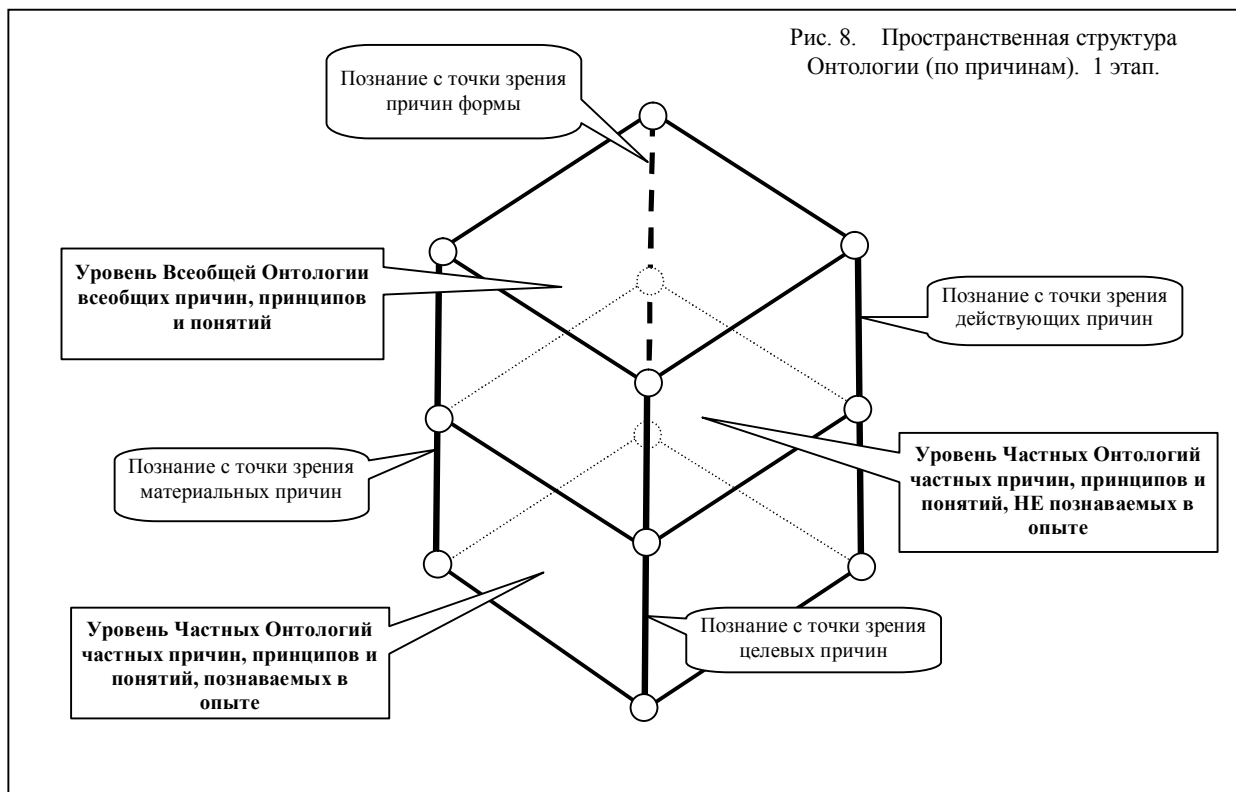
Рис. 8. Пространственная структура Онтологии (по причинам). 1 этап.

Познание с точки зрения причин формы

Уровень Всеобщей Онтологии всеобщих причин, принципов и понятий

Познание с точки зрения действующих причин

Познание с точки зрения материальных причин

Уровень Частных Онтологий частных причин, принципов и понятий, НЕ познаваемых в опыте

Уровень Частных Онтологий частных причин, принципов и понятий, познаваемых в опыте

Познание с точки зрения целевых причин